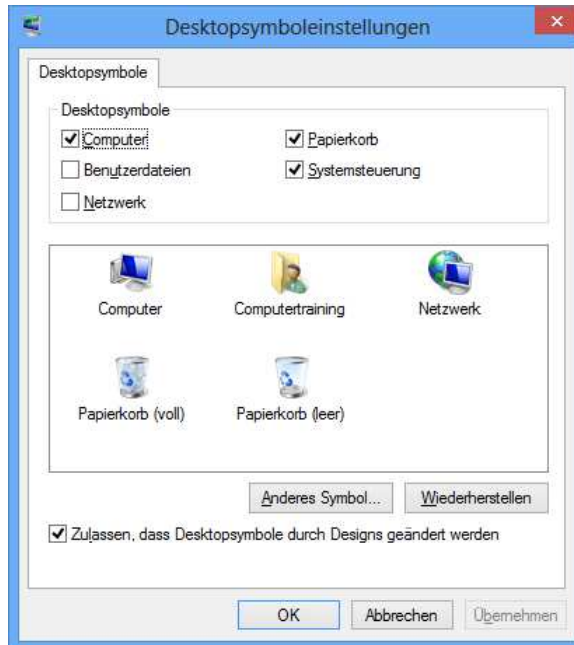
Desktopsymboleinstellungen

Desktopsymbole

Desktopsymbole

Computer

Papierkorb

Benutzerdateien

Systemsteuerung

Netzwerk

Computer

Computertraining

Netzwerk

Papierkorb (voll)

Papierkorb (leer)

Anderes Symbol...

Wiederherstellen

Zulassen, dass Desktopsymbole durch Designs geändert werden

OK

Abbrechen

Übernehmen